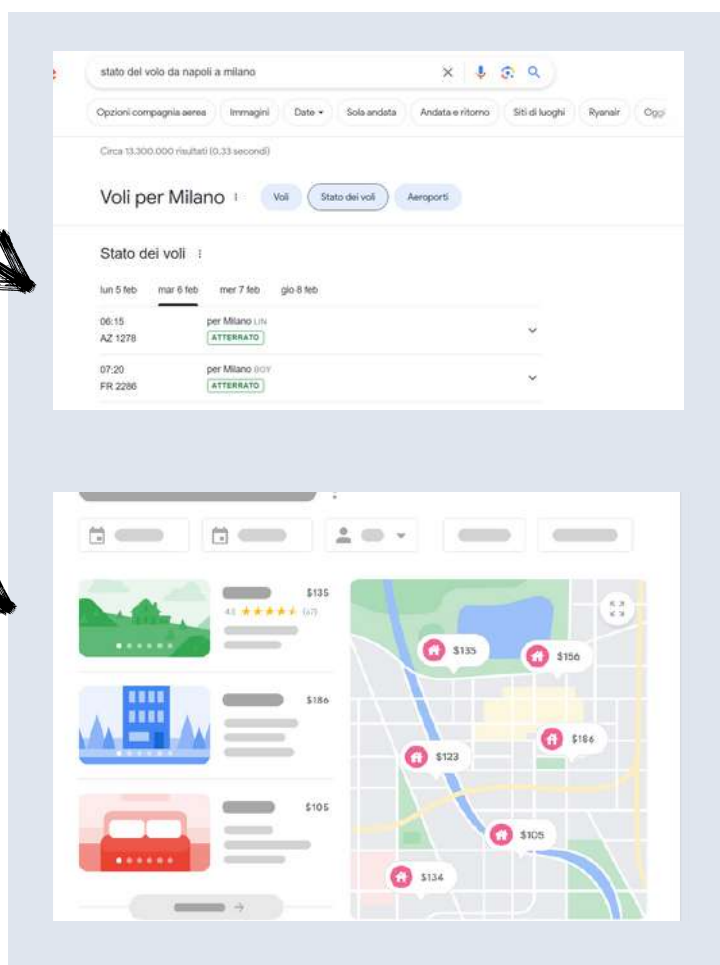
stato del volo da napoli a milano

Opzioni compagnia aerea | Immagini | Date | Sola andata | Andata e ritorno | Siti di luoghi | Ryanair | Oggi

Circa 13.300.000 risultati (0,33 secondi)

Voli per Milano

Voli | Stato dei voli | Aeroporti

Stato dei voli

lun 5 feb | mar 6 feb | mer 7 feb | gio 8 feb

06:15
AZ 1278
per Milano LIN
ATTERRATO

07:20
FR 2286
per Milano BGY
ATTERRATO

$135
4.6 ★★★★★ (47)

$186

$105

$135
$156
$186
$123
$105
$134